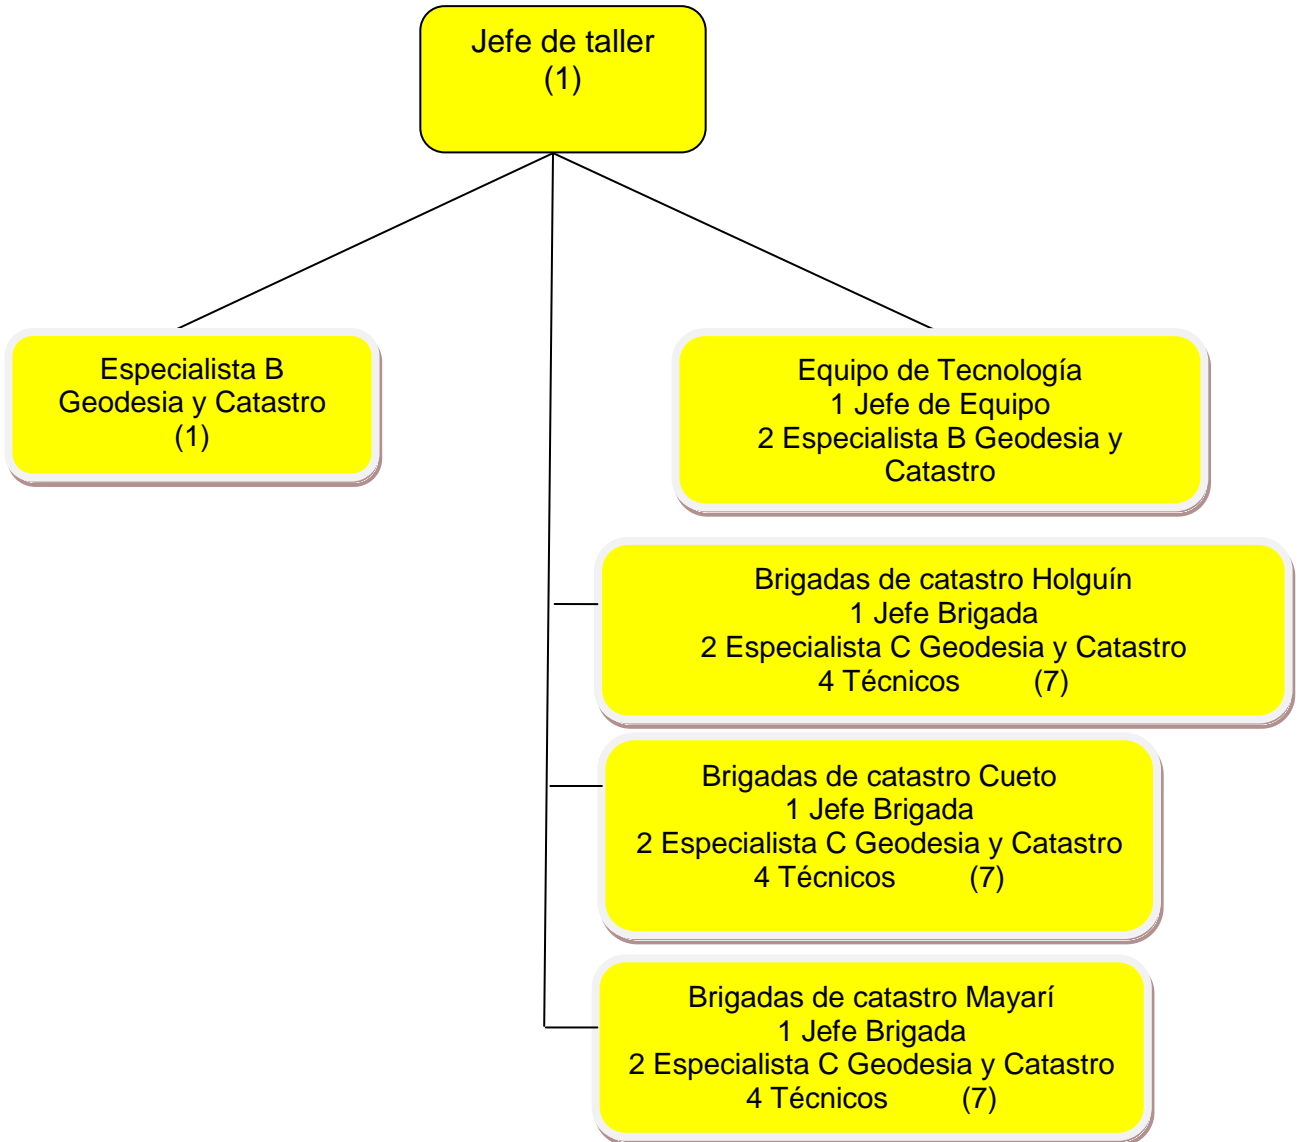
Jefe de taller
(1)

Especialista B
Geodesia y Catastro
(1)

Equipo de Tecnología
1 Jefe de Equipo
2 Especialista B Geodesia y Catastro

Brigadas de catastro Holguín
1 Jefe Brigada
2 Especialista C Geodesia y Catastro
4 Técnicos (7)

Brigadas de catastro Cueto
1 Jefe Brigada
2 Especialista C Geodesia y Catastro
4 Técnicos (7)

Brigadas de catastro Mayarí
1 Jefe Brigada
2 Especialista C Geodesia y Catastro
4 Técnicos (7)